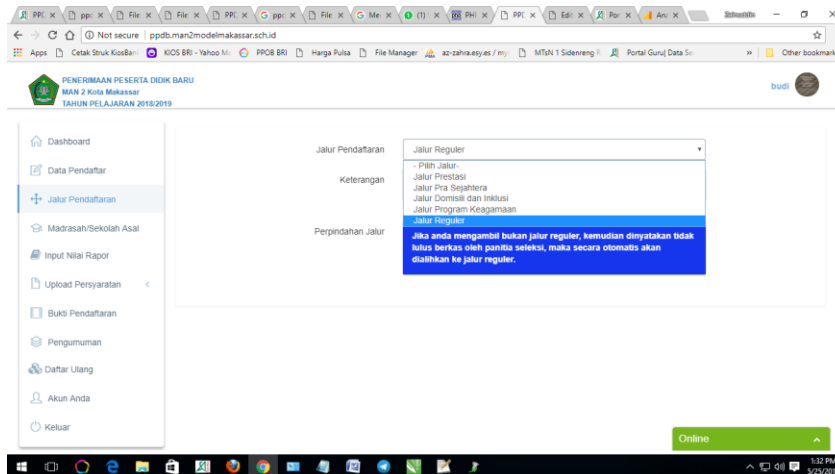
PPD × ppd × File × File × PPD × ppd × File × Me × (1) × PH × PPD × Edi × Por × Anu ×

← → C ⓘ Not secure | ppdb.man2modelmakassar.sch.id

Apps Cetak Struk KiosBan KIOS BRI - Yahoo M PPOB BRI Harga Pulsa File Manager az-zahra.esy.es / my MTsN 1 Sidenreng Portal Guru| Data Se » Other bookmark

PENERIMAAN PESERTA DIDIK BARU
MAN 2 Kota Makassar
TAHUN PELAJARAN 2018/2019

budi

Dashboard
Data Pendaftar
Jalur Pendaftaran
Madrasah/Sekolah Asal
Input Nilai Rapor
Upload Persyaratan
Bukti Pendaftaran
Pengumuman
Daftar Ulang
Akun Anda
Keluar

Jalur Pendaftaran
Jalur Reguler
- Pilih Jalur-
Jalur Prestasi
Jalur Pra Sejahtera
Jalur Domisili dan Inklusi
Jalur Program Keagamaan
Jalur Reguler

Keterangan

Perpindahan Jalur
Jika anda mengambil bukan jalur reguler, kemudian dinyatakan tidak lulus berkas oleh panitia seleksi, maka secara otomatis akan dialihkan ke jalur reguler.

Online

1:32 PM
5/25/20